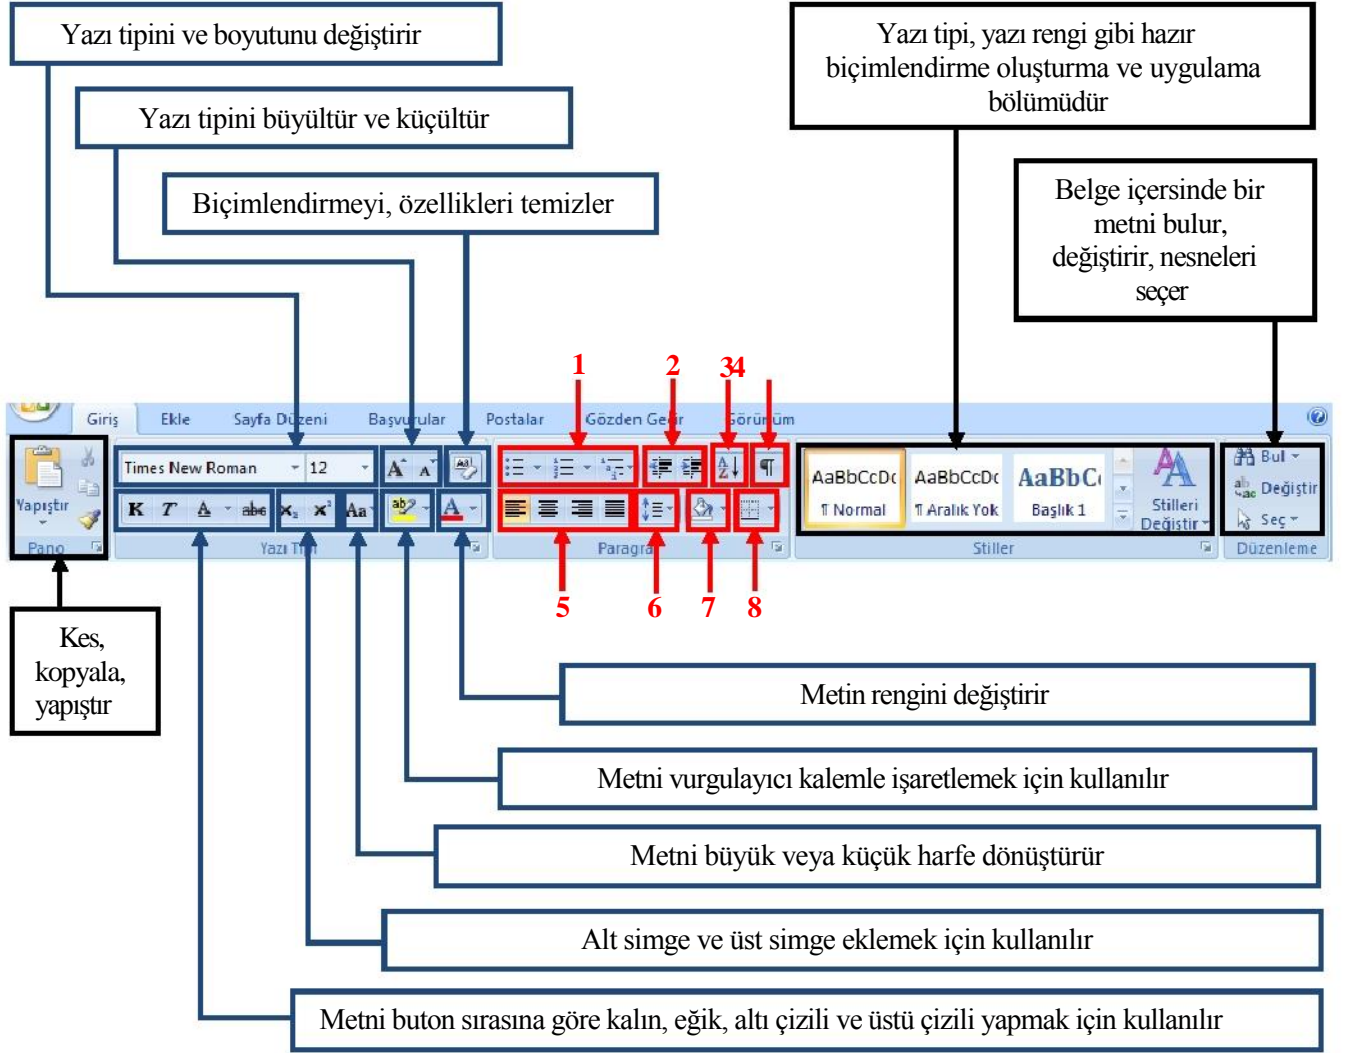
Yazı tipini ve boyutunu değiştirir

Yazı tipini büyültür ve küçültür

Biçimlendirmeyi, özellikleri temizler

Yazı tipi, yazı rengi gibi hazır biçimlendirme oluşturma ve uygulama bölümüdür

Belge içersinde bir metni bulur, değiştirir, nesneleri seçer

1 2 34

Giriş Ekle Sayfa Düzeni Başvurular Postalar Gözden Geçir Görünüm

Yapıştır

Times New Roman 12

K T A abe $x_2$ $x^2$ Aa

AaBbCcDc ¶ Normal AaBbCcDc ¶ Aralık Yok AaBbC Başlık 1 Stilleri Değiştir

Bul Değiştir Seç

Pano Yazı Tipi Paragraf Stiller Düzenleme

5 6 7 8

Kes, kopyala, yapıştır

Metin rengini değiştirir

Metni vurgulayıcı kalemle işaretlemek için kullanılır

Metni büyük veya küçük harfe dönüştürür

Alt simge ve üst simge eklemek için kullanılır

Metni buton sırasına göre kalın, eğik, altı çizili ve üstü çizili yapmak için kullanılır